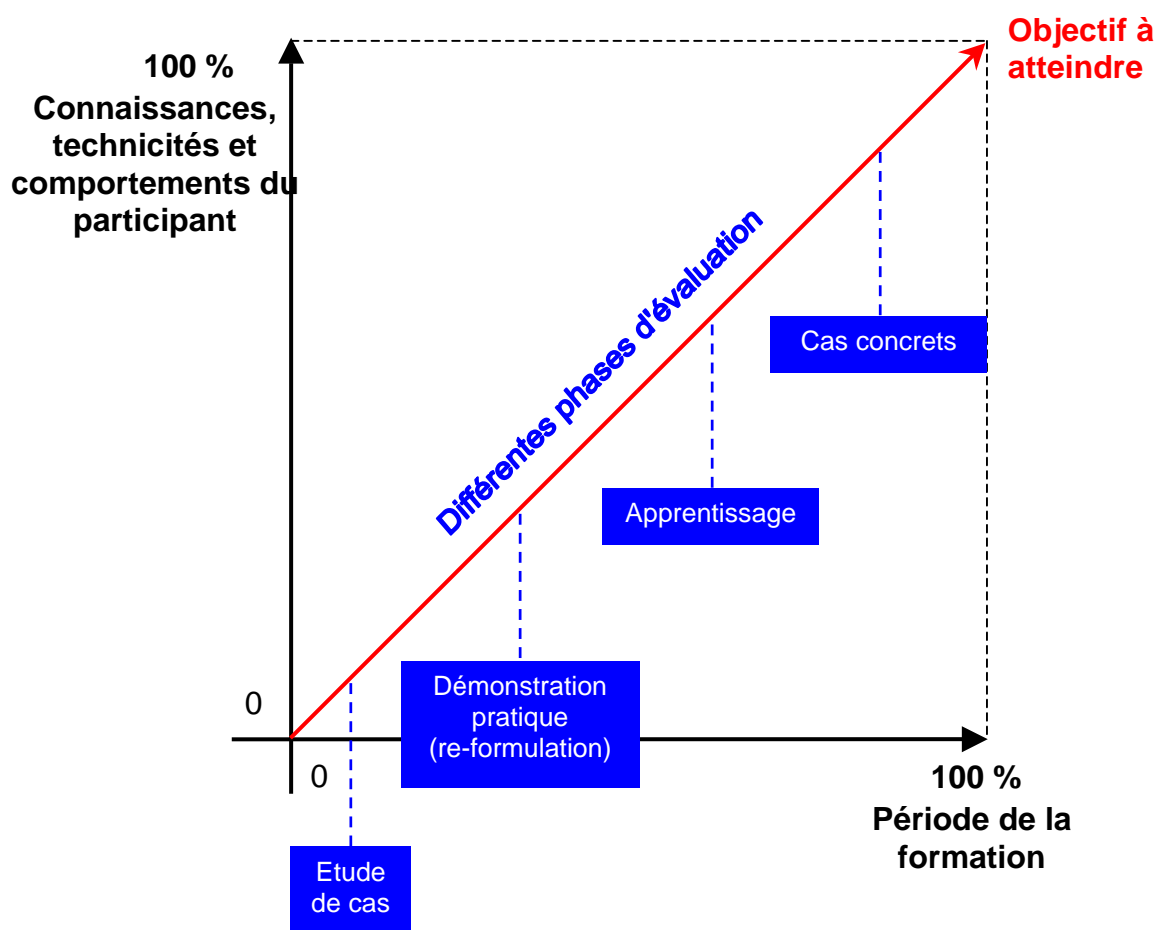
100 %
Connaissances, technicités et comportements du participant

Objectif à atteindre

Différentes phases d'évaluation

Cas concrets

Apprentissage

Démonstration pratique (re-formulation)

0

0

100 %
Période de la formation

Etude de cas